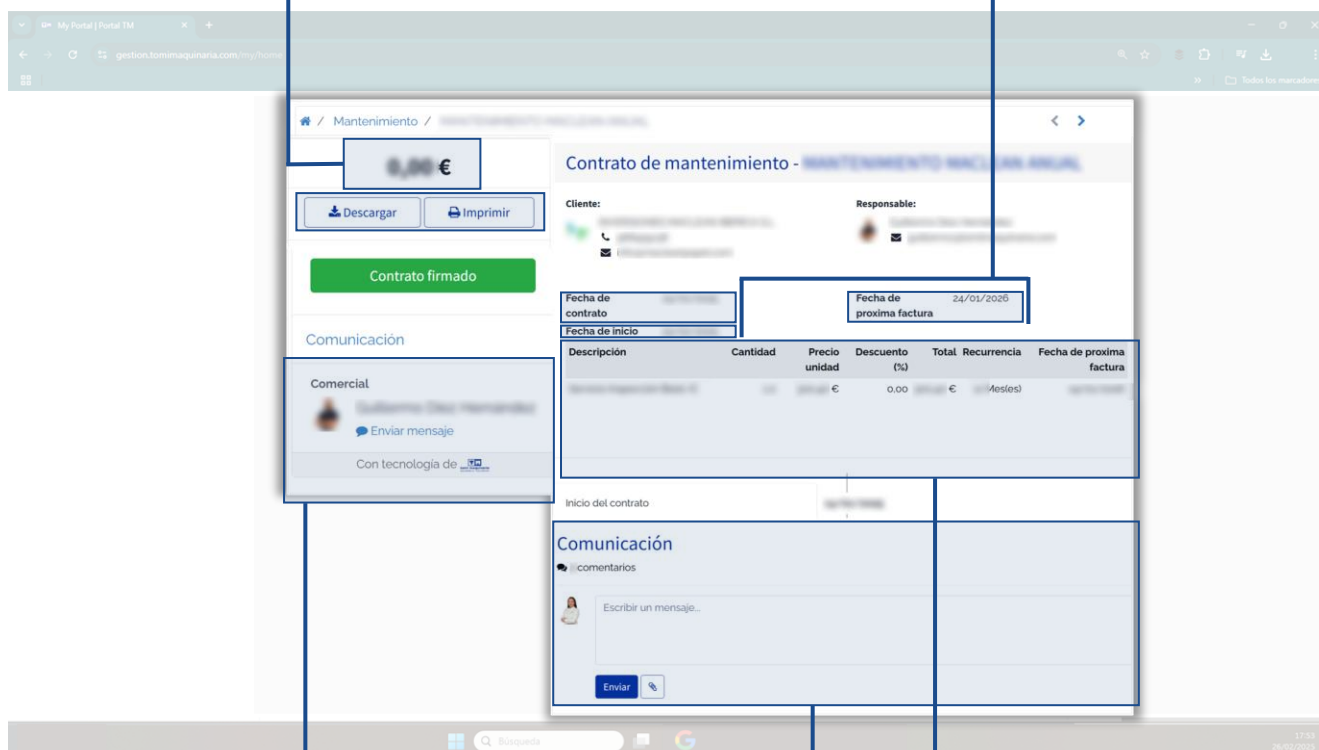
My Portal | Portal TM

gestion.tomimaquinaria.com/my/home

Todos los marcadores

Mantenimiento / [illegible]

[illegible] €

Descargar Imprimir

Contrato firmado

Comunicación

Comercial

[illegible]

Enviar mensaje

Con tecnología de

Contrato de mantenimiento - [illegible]

Cliente:

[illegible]

Responsable:

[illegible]

Fecha de contrato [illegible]

Fecha de proxima factura 24/01/2026

Fecha de inicio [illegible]

| Descripción | Cantidad | Precio unidad | Descuento (%) | Total | Recurrencia | Fecha de proxima factura |
|---|---|---|---|---|---|---|
| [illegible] | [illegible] | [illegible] € | 0,00 | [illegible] € | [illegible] Mes(es) | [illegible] |

Inicio del contrato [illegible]

Comunicación

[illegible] comentarios

Escribir un mensaje...

Enviar

Búsqueda

17:53
26/02/2025